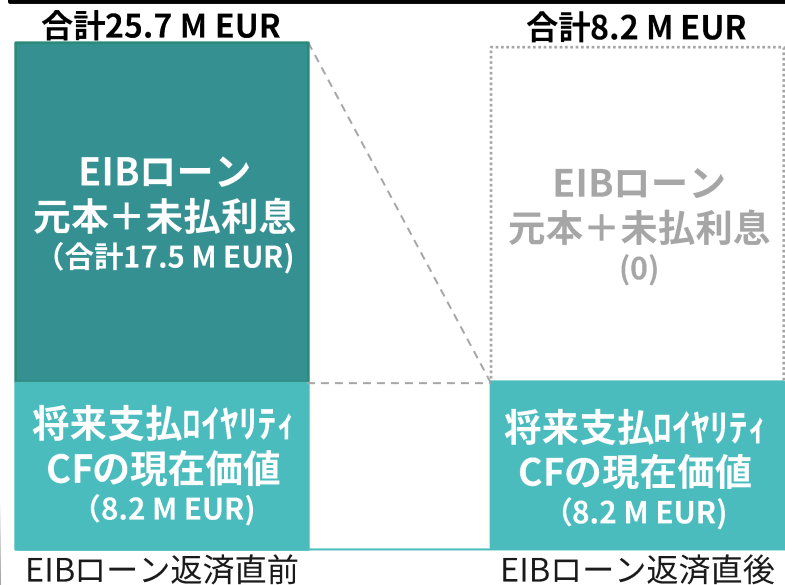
合計25.7 M EUR

合計8.2 M EUR

EIBローン
元本＋未払利息
（合計17.5 M EUR）

EIBローン
元本＋未払利息
(0)

将来支払ロイヤリティ
CFの現在価値
（8.2 M EUR）

将来支払ロイヤリティ
CFの現在価値
（8.2 M EUR）

EIBローン返済直前

EIBローン返済直後